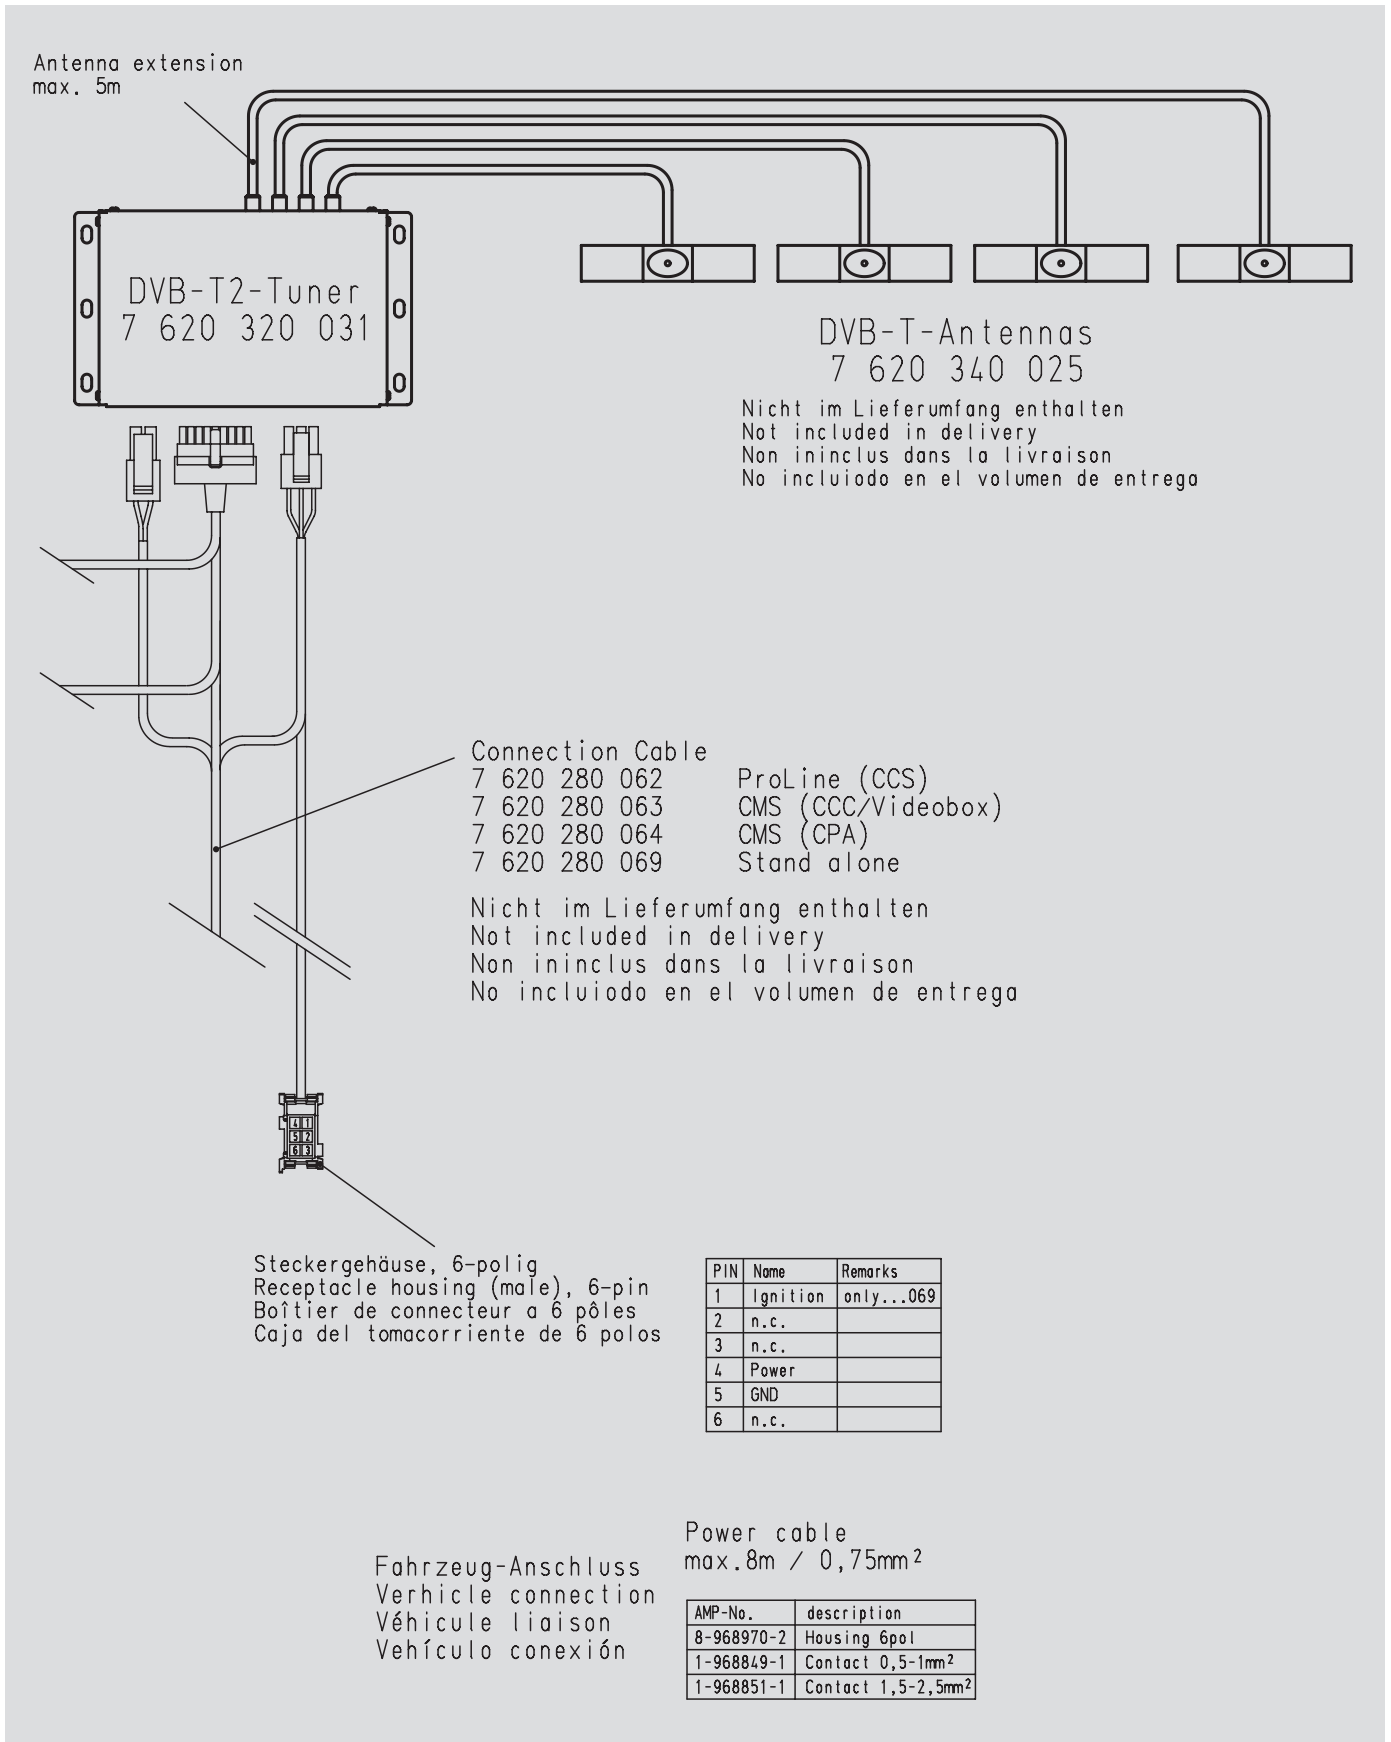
Antenna extension
max. 5m

DVB-T2-Tuner
7 620 320 031

DVB-T-Antennas
7 620 340 025

Nicht im Lieferumfang enthalten
Not included in delivery
Non ininclus dans la livraison
No incluiodo en el volumen de entrega

Connection Cable
7 620 280 062 ProLine (CCS)
7 620 280 063 CMS (CCC/Videobox)
7 620 280 064 CMS (CPA)
7 620 280 069 Stand alone

Nicht im Lieferumfang enthalten
Not included in delivery
Non ininclus dans la livraison
No incluiodo en el volumen de entrega

4 1
5 2
6 3

Steckergehäuse, 6-polig
Receptacle housing (male), 6-pin
Boîtier de connecteur a 6 pôles
Caja del tomacorriente de 6 polos

| PIN | Name | Remarks |
|---|---|---|
| 1 | Ignition | only...069 |
| 2 | n.c. | |
| 3 | n.c. | |
| 4 | Power | |
| 5 | GND | |
| 6 | n.c. | |

Fahrzeug-Anschluss
Verhicle connection
Véhicule liaison
Vehículo conexión

Power cable
max.8m / 0,75mm$^2$

| AMP-No. | description |
|---|---|
| 8-968970-2 | Housing 6pol |
| 1-968849-1 | Contact 0,5-1mm$^2$ |
| 1-968851-1 | Contact 1,5-2,5mm$^2$ |